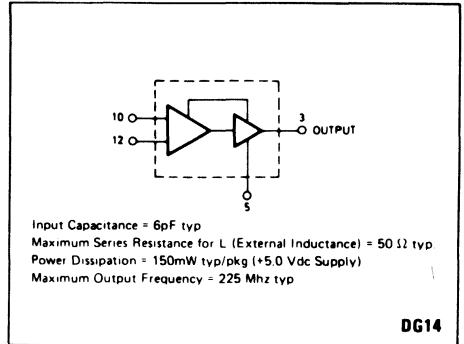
10
12
3
OUTPUT
5

Input Capacitance = 6pF typ
Maximum Series Resistance for L (External Inductance) = 50 Ω typ
Power Dissipation = 150mW typ/pkg (+5.0 Vdc Supply)
Maximum Output Frequency = 225 Mhz typ

DG14